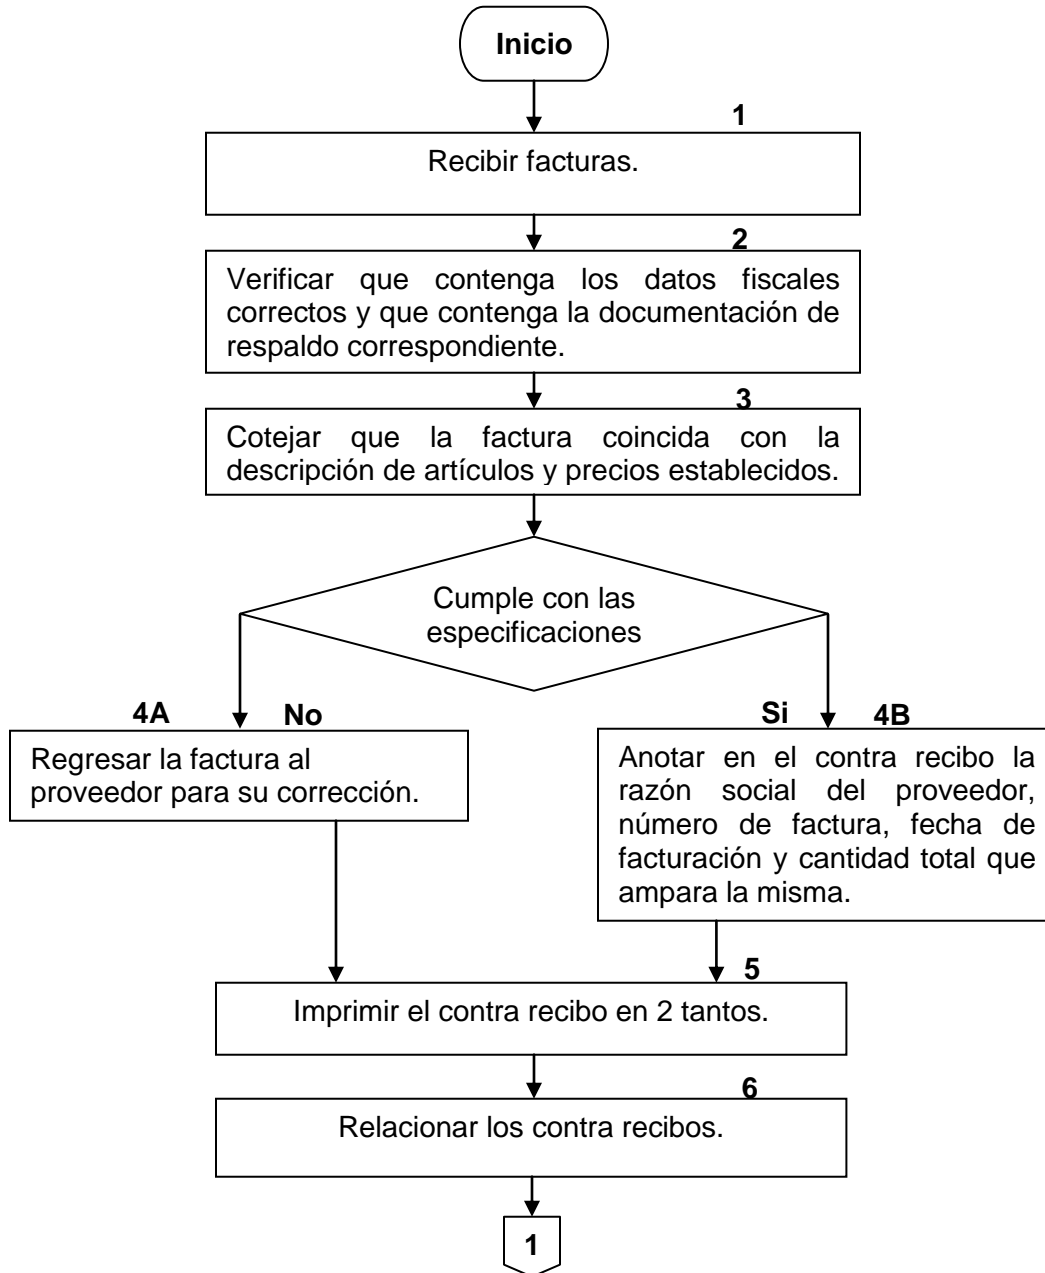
Inicio

1

Recibir facturas.

2

Verificar que contenga los datos fiscales correctos y que contenga la documentación de respaldo correspondiente.

3

Cotejar que la factura coincida con la descripción de artículos y precios establecidos.

Cumple con las especificaciones

4A No

Regresar la factura al proveedor para su corrección.

Si 4B

Anotar en el contra recibo la razón social del proveedor, número de factura, fecha de facturación y cantidad total que ampara la misma.

5

Imprimir el contra recibo en 2 tantos.

6

Relacionar los contra recibos.

1